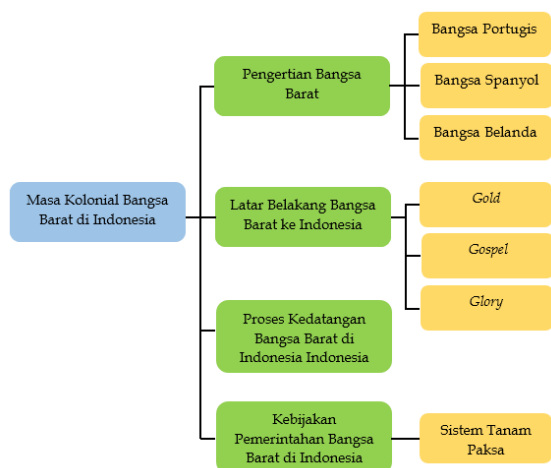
Masa Kolonial Bangsa Barat di Indonesia

Pengertian Bangsa Barat

Bangsa Portugis

Bangsa Spanyol

Bangsa Belanda

Latar Belakang Bangsa Barat ke Indonesia

Gold

Gospel

Glory

Proses Kedatangan Bangsa Barat di Indonesia Indonesia

Kebijakan Pemerintahan Bangsa Barat di Indonesia

Sistem Tanam Paksa